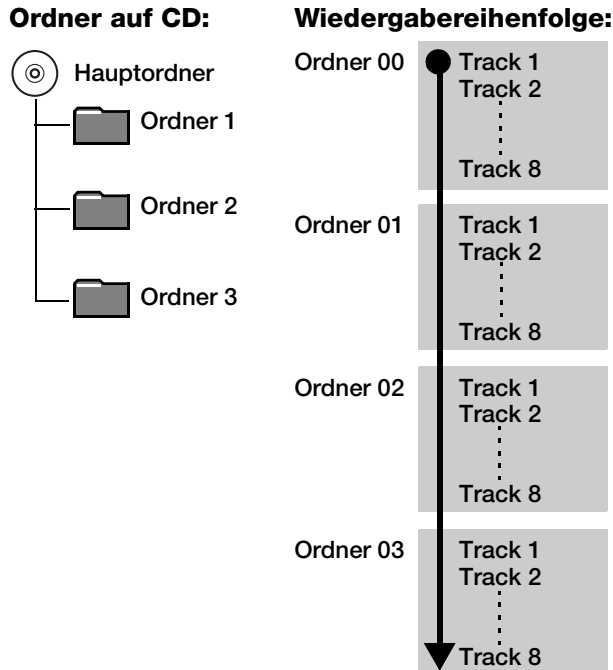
Ordner auf CD:

Hauptordner

Ordner 1

Ordner 2

Ordner 3

Wiedergabereihenfolge:

Ordner 00
Track 1
Track 2
Track 8

Ordner 01
Track 1
Track 2
Track 8

Ordner 02
Track 1
Track 2
Track 8

Ordner 03
Track 1
Track 2
Track 8